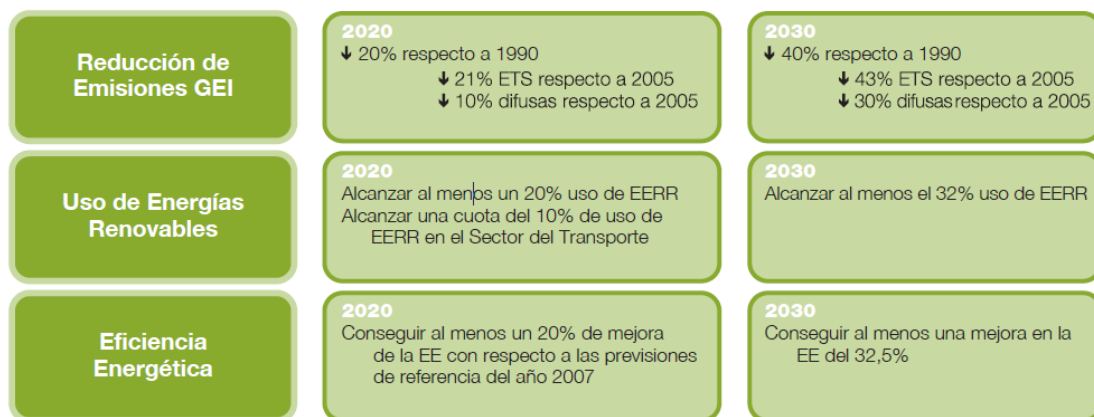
Reducción de Emisiones GEI

2020
↓ 20% respecto a 1990
↓ 21% ETS respecto a 2005
↓ 10% difusas respecto a 2005

2030
↓ 40% respecto a 1990
↓ 43% ETS respecto a 2005
↓ 30% difusas respecto a 2005

Uso de Energías Renovables

2020
Alcanzar al menos un 20% uso de EERR
Alcanzar una cuota del 10% de uso de EERR en el Sector del Transporte

2030
Alcanzar al menos el 32% uso de EERR

Eficiencia Energética

2020
Conseguir al menos un 20% de mejora de la EE con respecto a las previsiones de referencia del año 2007

2030
Conseguir al menos una mejora en la EE del 32,5%